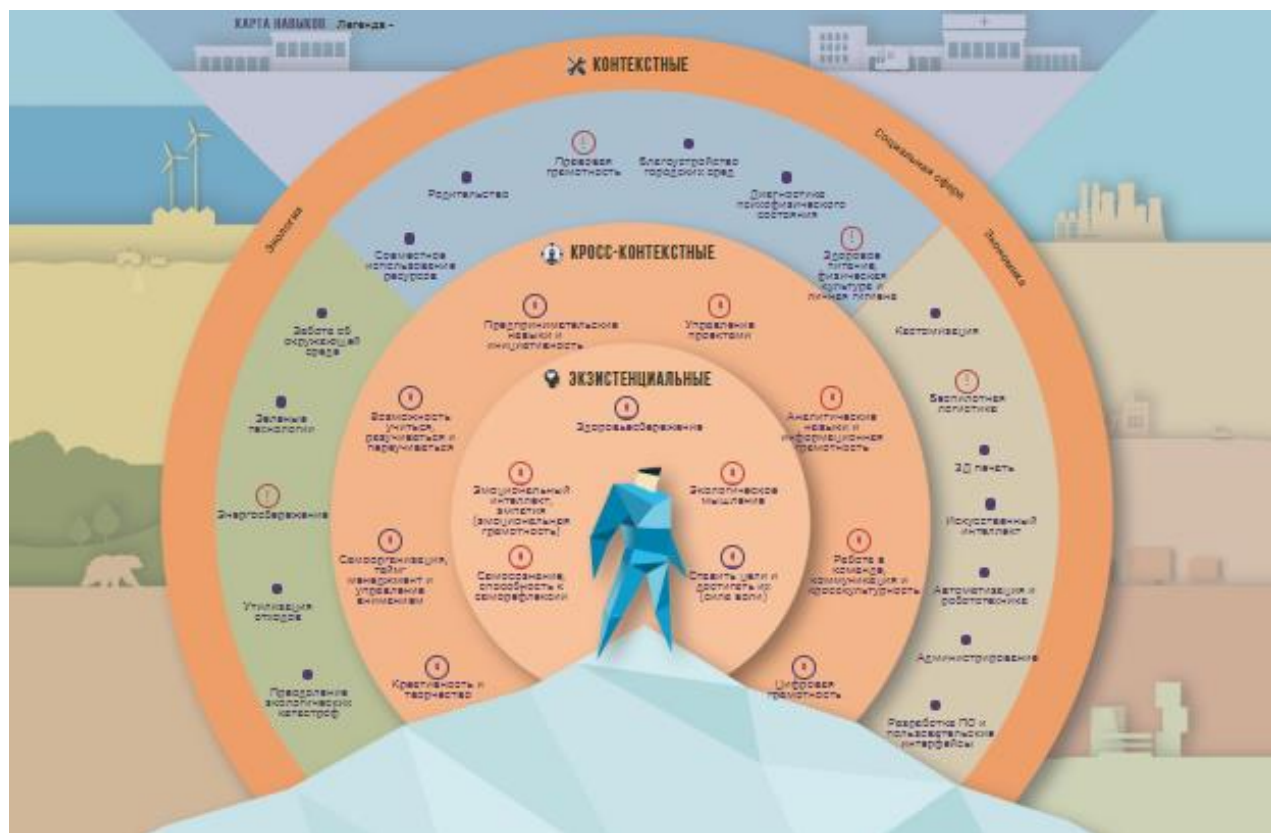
КАРТА НАВЫКОВ Легенда -

КОНТЕКСТНЫЕ

Экология

Социальная сфера

Экономика

Правовая грамотность

Благоустройство городских сред

Родительство

Диагностика психофизического состояния

Совместное использование ресурсов

Здоровое питание, физическая культура и личная гигиена

КРОСС-КОНТЕКСТНЫЕ

Забота об окружающей среде

Предпринимательские навыки и инициативность

Управление проектами

Кастомизация

ЭКЗИСТЕНЦИАЛЬНЫЕ

Беспилотная логистика

Зеленые технологии

Возможность учиться, разучиваться и переучиваться

Здоровьесбережение

Аналитические навыки и информационная грамотность

3D печать

Эмоциональный интеллект, эмпатия (эмоциональная грамотность)

Экологическое мышление

Энергосбережение

Искусственный интеллект

Самоорганизация, тайм-менеджмент и управление вниманием

Самосознание, способность к саморефлексии

Ставить цели и достигать их (сила воли)

Работа в команде, коммуникация и кросскультурность

Автоматизация и робототехника

Утилизация отходов

Администрирование

Преодоление экологических катастроф

Креативность и творчество

Цифровая грамотность

Разработка ПО и пользовательских интерфейсов